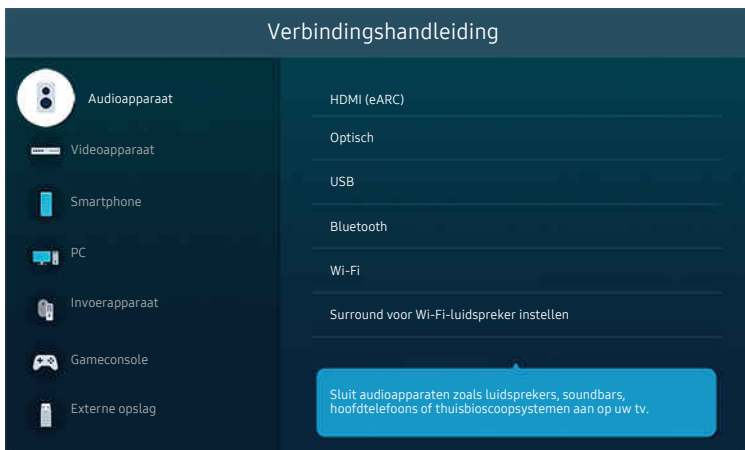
Verbindingshandleiding

Audioapparaat

Videoapparaat

Smartphone

PC

Invoerapparaat

Gameconsole

Externe opslag

HDMI (eARC)

Optisch

USB

Bluetooth

Wi-Fi

Surround voor Wi-Fi-luidspreker instellen

Sluit audioapparaten zoals luidsprekers, soundbars, hoofdtelefoons of thuisbioscoopsystemen aan op uw tv.